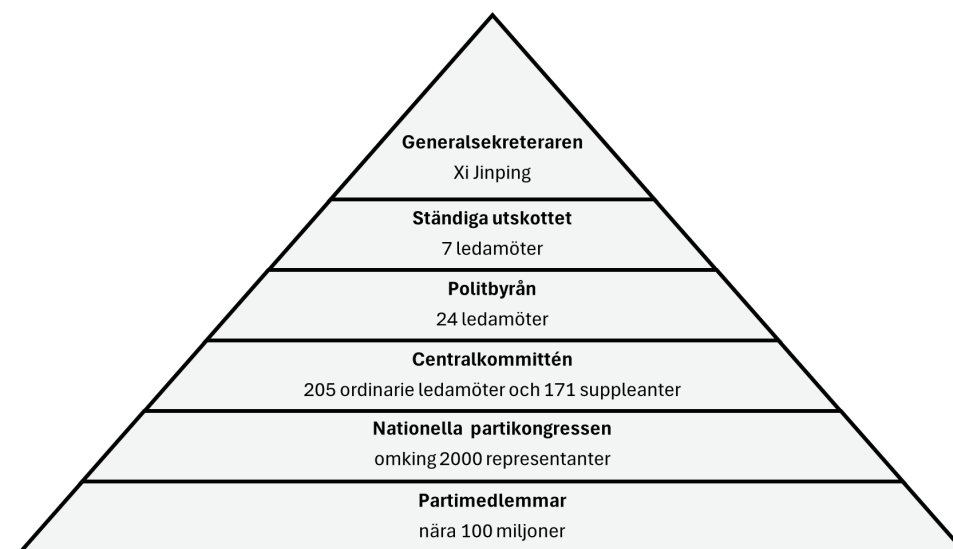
Generalsekreteraren
Xi Jinping

Ständiga utskottet
7 ledamöter

Politbyrån
24 ledamöter

Centralkommittén
205 ordinarie ledamöter och 171 suppleanter

Nationella partikongressen
omking 2000 representanter

Partimedlemmar
nära 100 miljoner